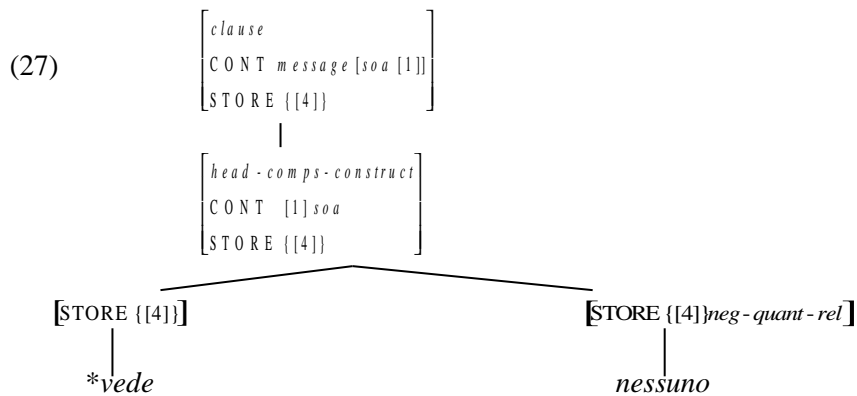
(27)

$\begin{bmatrix} clause \\ \text{CONT } message\,[soa\,[1]] \\ \text{STORE } \{[4]\} \end{bmatrix}$

$\begin{bmatrix} head\text{-}comps\text{-}construct \\ \text{CONT } [1]\,soa \\ \text{STORE } \{[4]\} \end{bmatrix}$

$[\text{STORE } \{[4]\}]$

$[\text{STORE } \{[4]\} neg\text{-}quant\text{-}rel]$

*vede

nessuno